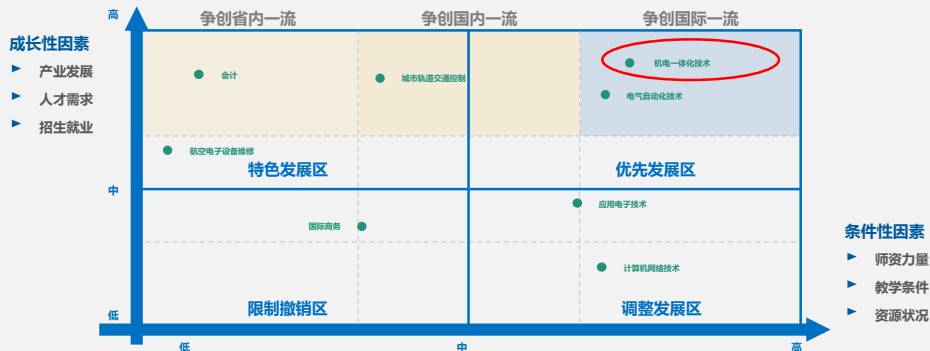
高

争创省内一流

争创国内一流

争创国际一流

成长性因素

产业发展

人才需求

招生就业

会计

城市轨道交通控制

机电一体化技术

电气自动化技术

航空电子设备维修

特色发展区

优先发展区

中

应用电子技术

国际商务

计算机网络技术

条件性因素

师资力量

教学条件

资源状况

低

限制撤销区

调整发展区

低

中

高